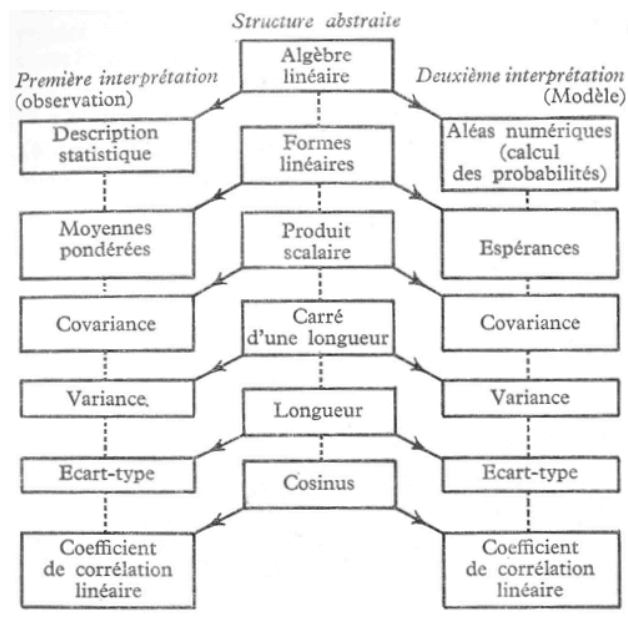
Structure abstraite

Première interprétation (observation)

Deuxième interprétation (Modèle)

Algèbre linéaire

Description statistique

Formes linéaires

Aléas numériques (calcul des probabilités)

Moyennes pondérées

Produit scalaire

Espérances

Covariance

Carré d'une longueur

Covariance

Variance.

Longueur

Variance

Ecart-type

Cosinus

Ecart-type

Coefficient de corrélation linéaire

Coefficient de corrélation linéaire